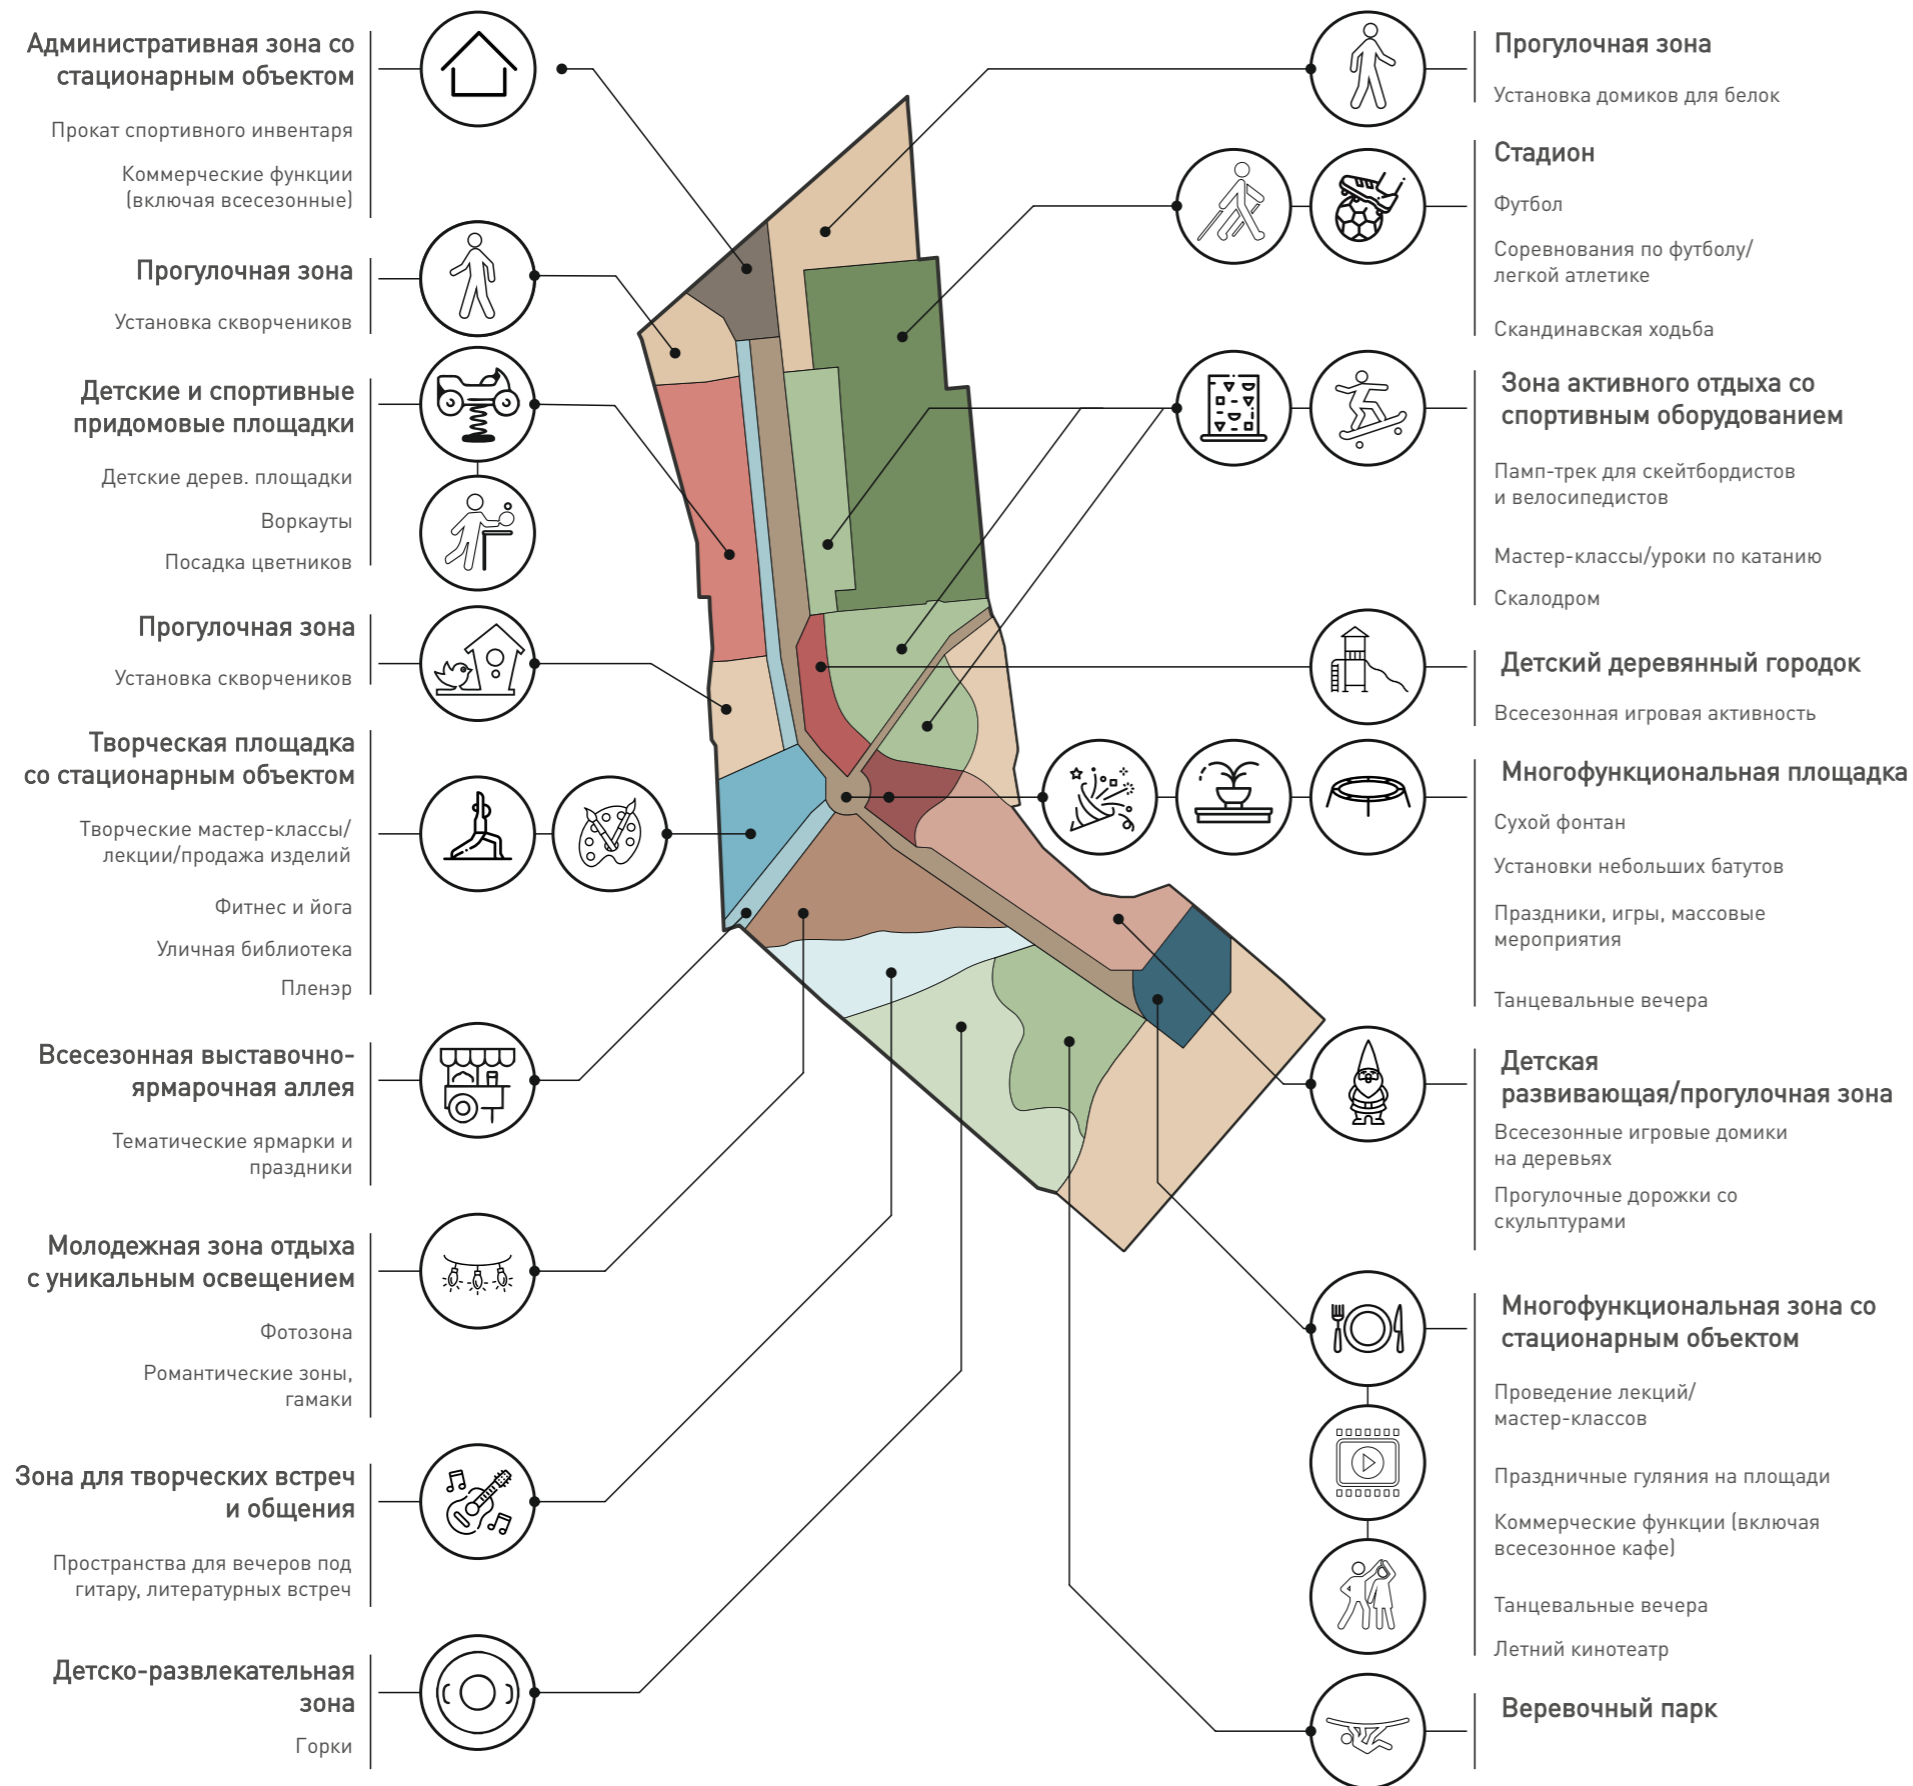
Административная зона со стационарным объектом

Прокат спортивного инвентаря

Коммерческие функции (включая всесезонные)

Прогулочная зона

Установка скворечников

Детские и спортивные придомовые площадки

Детские дерев. площадки

Воркауты

Посадка цветников

Прогулочная зона

Установка скворечников

Творческая площадка со стационарным объектом

Творческие мастер-классы/ лекции/продажа изделий

Фитнес и йога

Уличная библиотека

Пленэр

Всесезонная выставочно-ярмарочная аллея

Тематические ярмарки и праздники

Молодежная зона отдыха с уникальным освещением

Фотозона

Романтические зоны, гамаки

Зона для творческих встреч и общения

Пространства для вечеров под гитару, литературных встреч

Детско-развлекательная зона

Горки

Прогулочная зона

Установка домиков для белок

Стадион

Футбол

Соревнования по футболу/ легкой атлетике

Скандинавская ходьба

Зона активного отдыха со спортивным оборудованием

Памп-трек для скейтбордистов и велосипедистов

Мастер-классы/уроки по катанию

Скалодром

Детский деревянный городок

Всесезонная игровая активность

Многофункциональная площадка

Сухой фонтан

Установки небольших батутов

Праздники, игры, массовые мероприятия

Танцевальные вечера

Детская развивающая/прогулочная зона

Всесезонные игровые домики на деревьях

Прогулочные дорожки со скульптурами

Многофункциональная зона со стационарным объектом

Проведение лекций/ мастер-классов

Праздничные гуляния на площади

Коммерческие функции (включая всесезонное кафе)

Танцевальные вечера

Летний кинотеатр

Веревочный парк